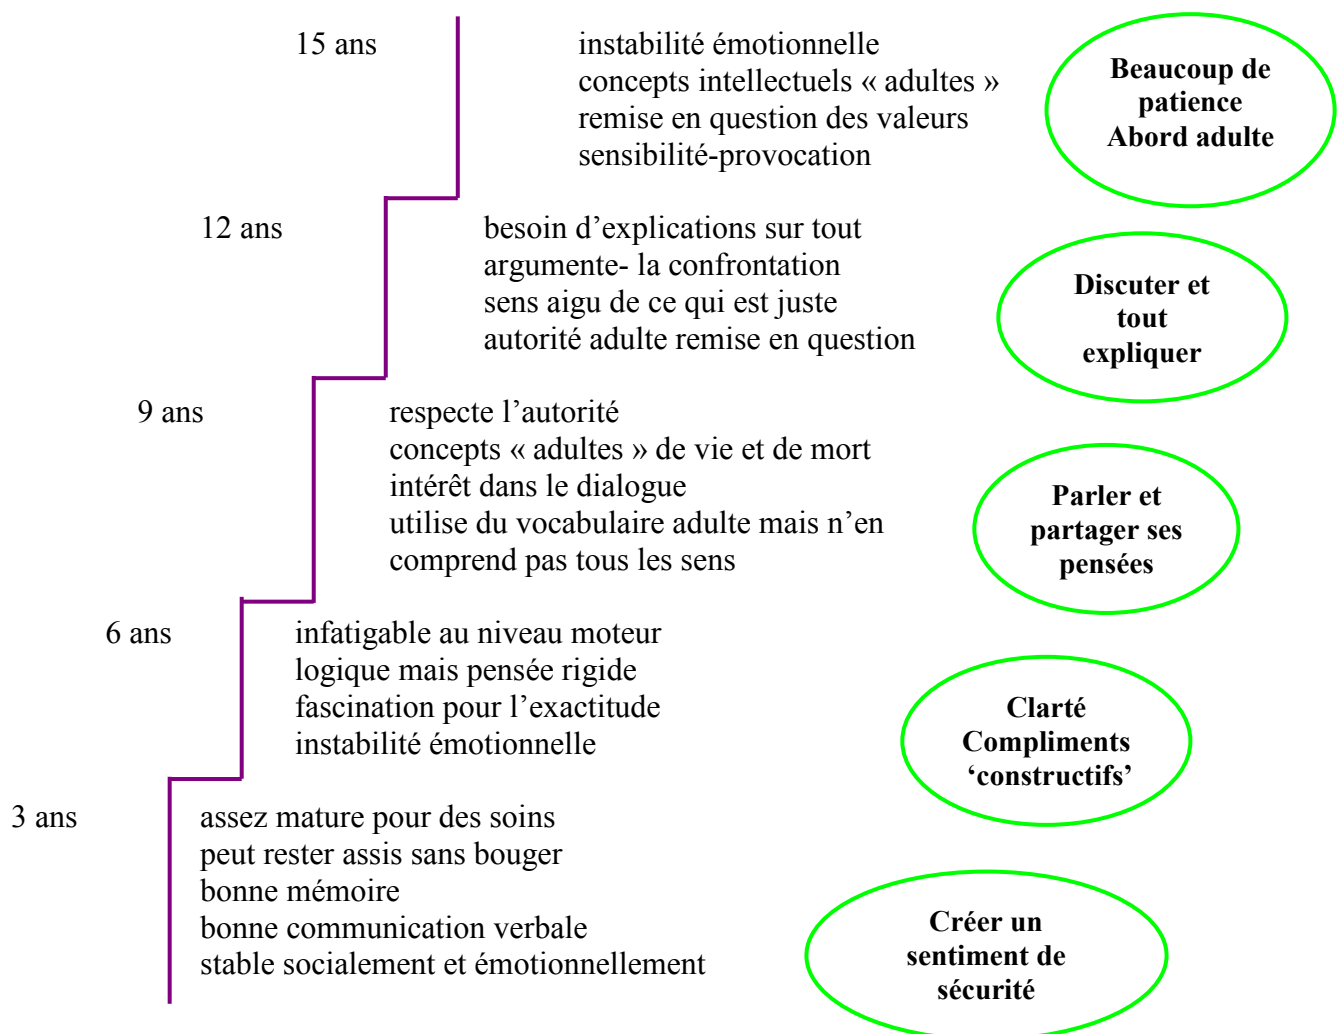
15 ans

instabilité émotionnelle
concepts intellectuels « adultes »
remise en question des valeurs
sensibilité-provocation

**Beaucoup de patience Abord adulte**

12 ans

besoin d'explications sur tout
argumente- la confrontation
sens aigu de ce qui est juste
autorité adulte remise en question

**Discuter et tout expliquer**

9 ans

respecte l'autorité
concepts « adultes » de vie et de mort
intérêt dans le dialogue
utilise du vocabulaire adulte mais n'en comprend pas tous les sens

**Parler et partager ses pensées**

6 ans

infatigable au niveau moteur
logique mais pensée rigide
fascination pour l'exactitude
instabilité émotionnelle

**Clarté Compliments 'constructifs'**

3 ans

assez mature pour des soins
peut rester assis sans bouger
bonne mémoire
bonne communication verbale
stable socialement et émotionnellement

**Créer un sentiment de sécurité**